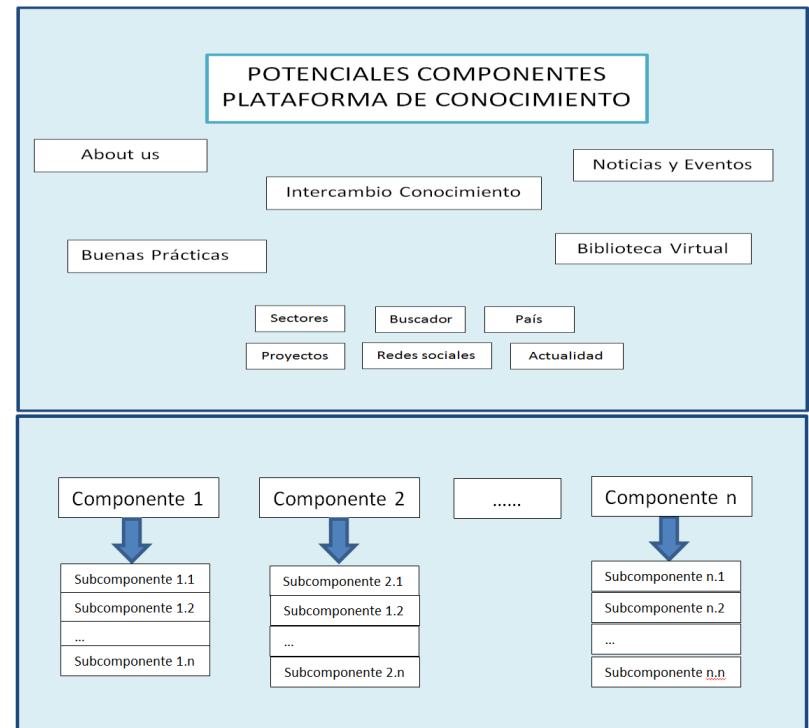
POTENCIALES COMPONENTES
PLATAFORMA DE CONOCIMIENTO

About us

Noticias y Eventos

Intercambio Conocimiento

Buenas Prácticas

Biblioteca Virtual

Sectores

Buscador

País

Proyectos

Redes sociales

Actualidad

Componente 1

Componente 2

......

Componente n

Subcomponente 1.1
Subcomponente 1.2
...
Subcomponente 1.n

Subcomponente 2.1
Subcomponente 1.2
...
Subcomponente 2.n

Subcomponente n.1
Subcomponente n.2
...
Subcomponente n.n